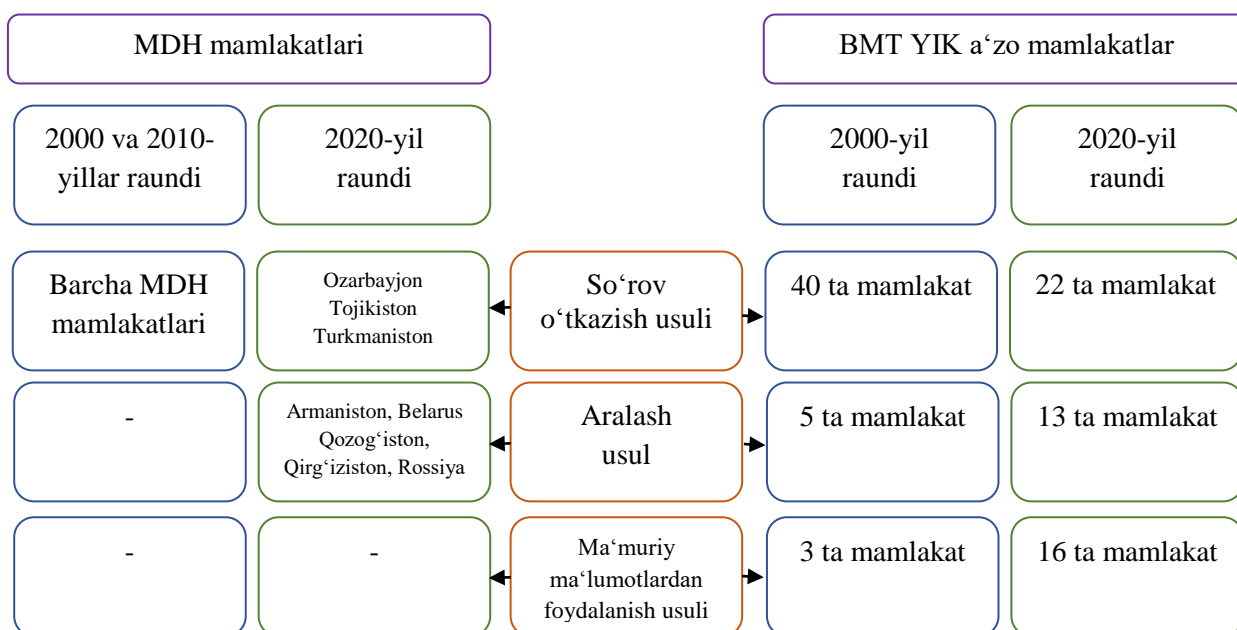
MDH mamlakatlari

BMT YIK a‘zo mamlakatlar

2000 va 2010-yillar raundi

2020-yil raundi

2000-yil raundi

2020-yil raundi

Barcha MDH mamlakatlari

Ozarbayjon
Tojikiston
Turkmaniston

So‘rov o‘tkazish usuli

40 ta mamlakat

22 ta mamlakat

-

Armaniston, Belarus
Qozog‘iston,
Qirg‘iziston, Rossiya

Aralash usul

5 ta mamlakat

13 ta mamlakat

-

-

Ma‘muriy ma‘lumotlardan foydalanish usuli

3 ta mamlakat

16 ta mamlakat